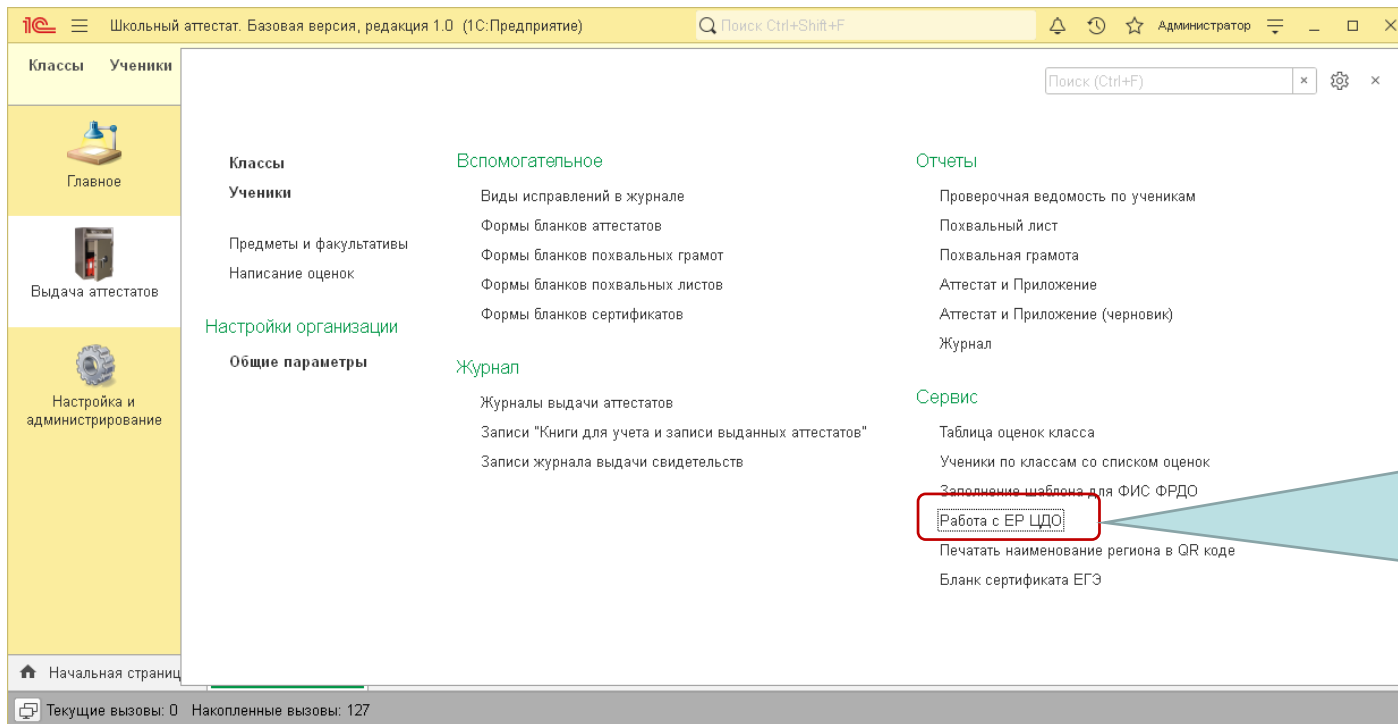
1С Школьный аттестат. Базовая версия, редакция 1.0 (1С:Предприятие) Поиск Ctrl+Shift+F Администратор

Классы Ученики

Главное

Выдача аттестатов

Настройка и администрирование

Начальная страниц

Поиск (Ctrl+F) ×

Классы
Ученики

Предметы и факультативы
Написание оценок

Настройки организации
Общие параметры

Вспомогательное
Виды исправлений в журнале
Формы бланков аттестатов
Формы бланков похвальных грамот
Формы бланков похвальных листов
Формы бланков сертификатов

Журнал
Журналы выдачи аттестатов
Записи "Книги для учета и записи выданных аттестатов"
Записи журнала выдачи свидетельств

Отчеты
Проверочная ведомость по ученикам
Похвальный лист
Похвальная грамота
Аттестат и Приложение
Аттестат и Приложение (черновик)
Журнал

Сервис
Таблица оценок класса
Ученики по классам со списком оценок
Заполнение шаблона для ФИС ФРДО
Работа с ЕР ЦДО
Печатать наименование региона в QR коде
Бланк сертификата ЕГЭ

Текущие вызовы: 0 Накопленные вызовы: 127